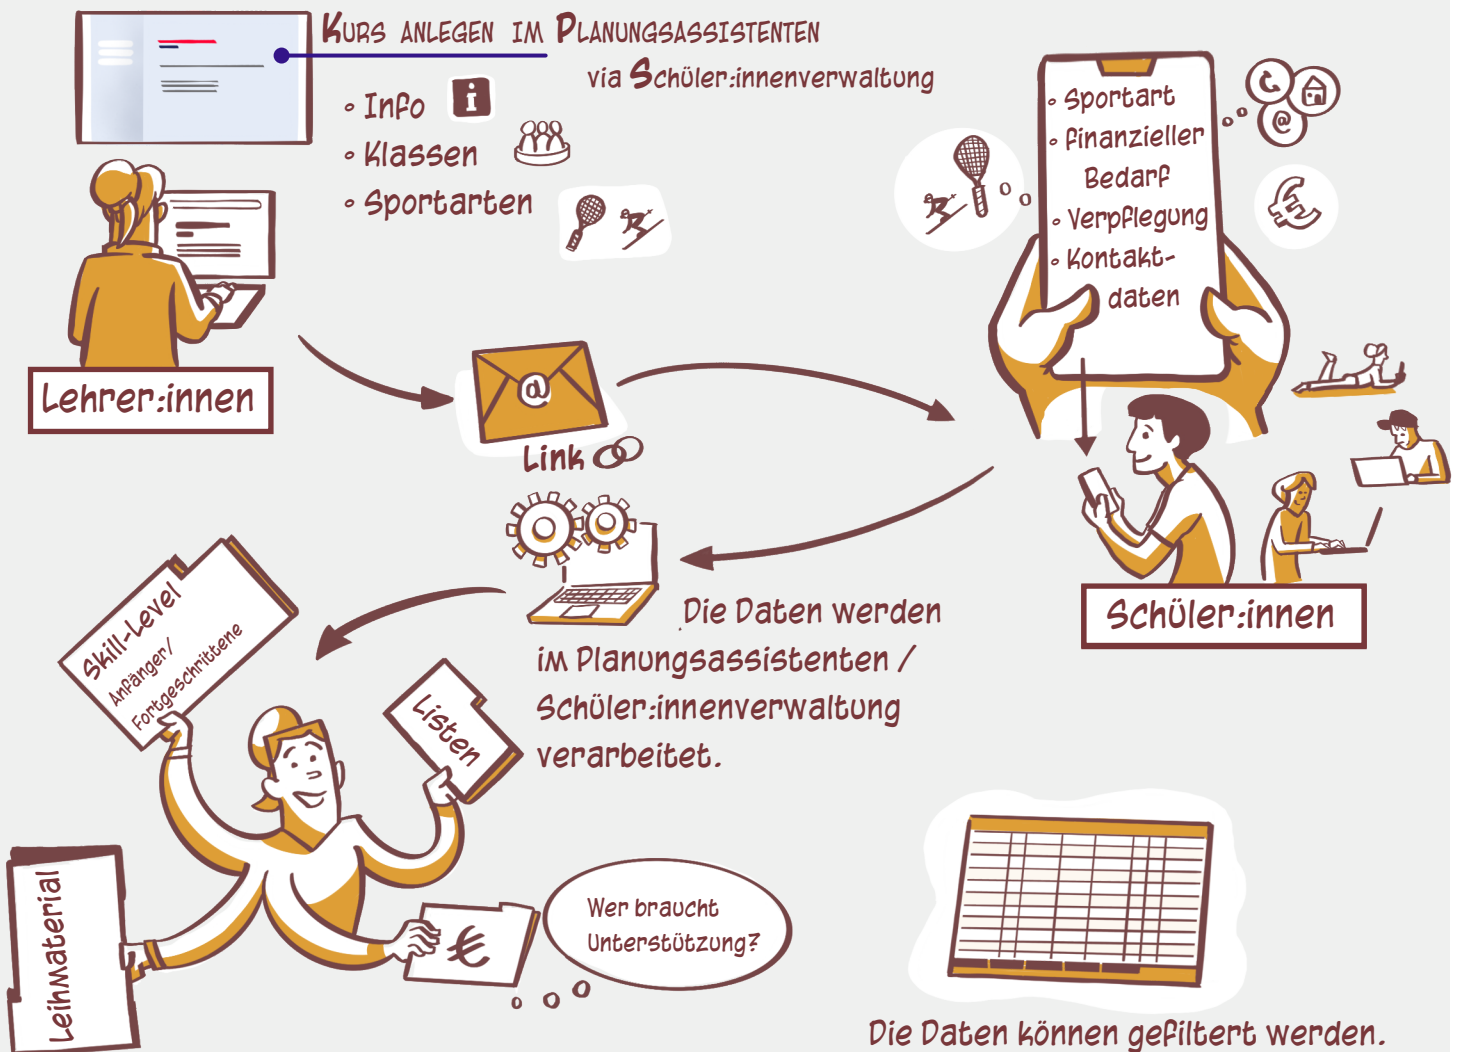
Kurs anlegen im Planungsassistenten

via Schüler:innenverwaltung

◦ Info
◦ Klassen
◦ Sportarten

Lehrer:innen

◦ Sportart
◦ finanzieller Bedarf
◦ Verpflegung
◦ Kontaktdaten

Link

Schüler:innen

Die Daten werden im Planungsassistenten / Schüler:innenverwaltung verarbeitet.

Skill-Level
Anfänger/ Fortgeschrittene

Listen

Leihmaterial

Wer braucht Unterstützung?

Die Daten können gefiltert werden.